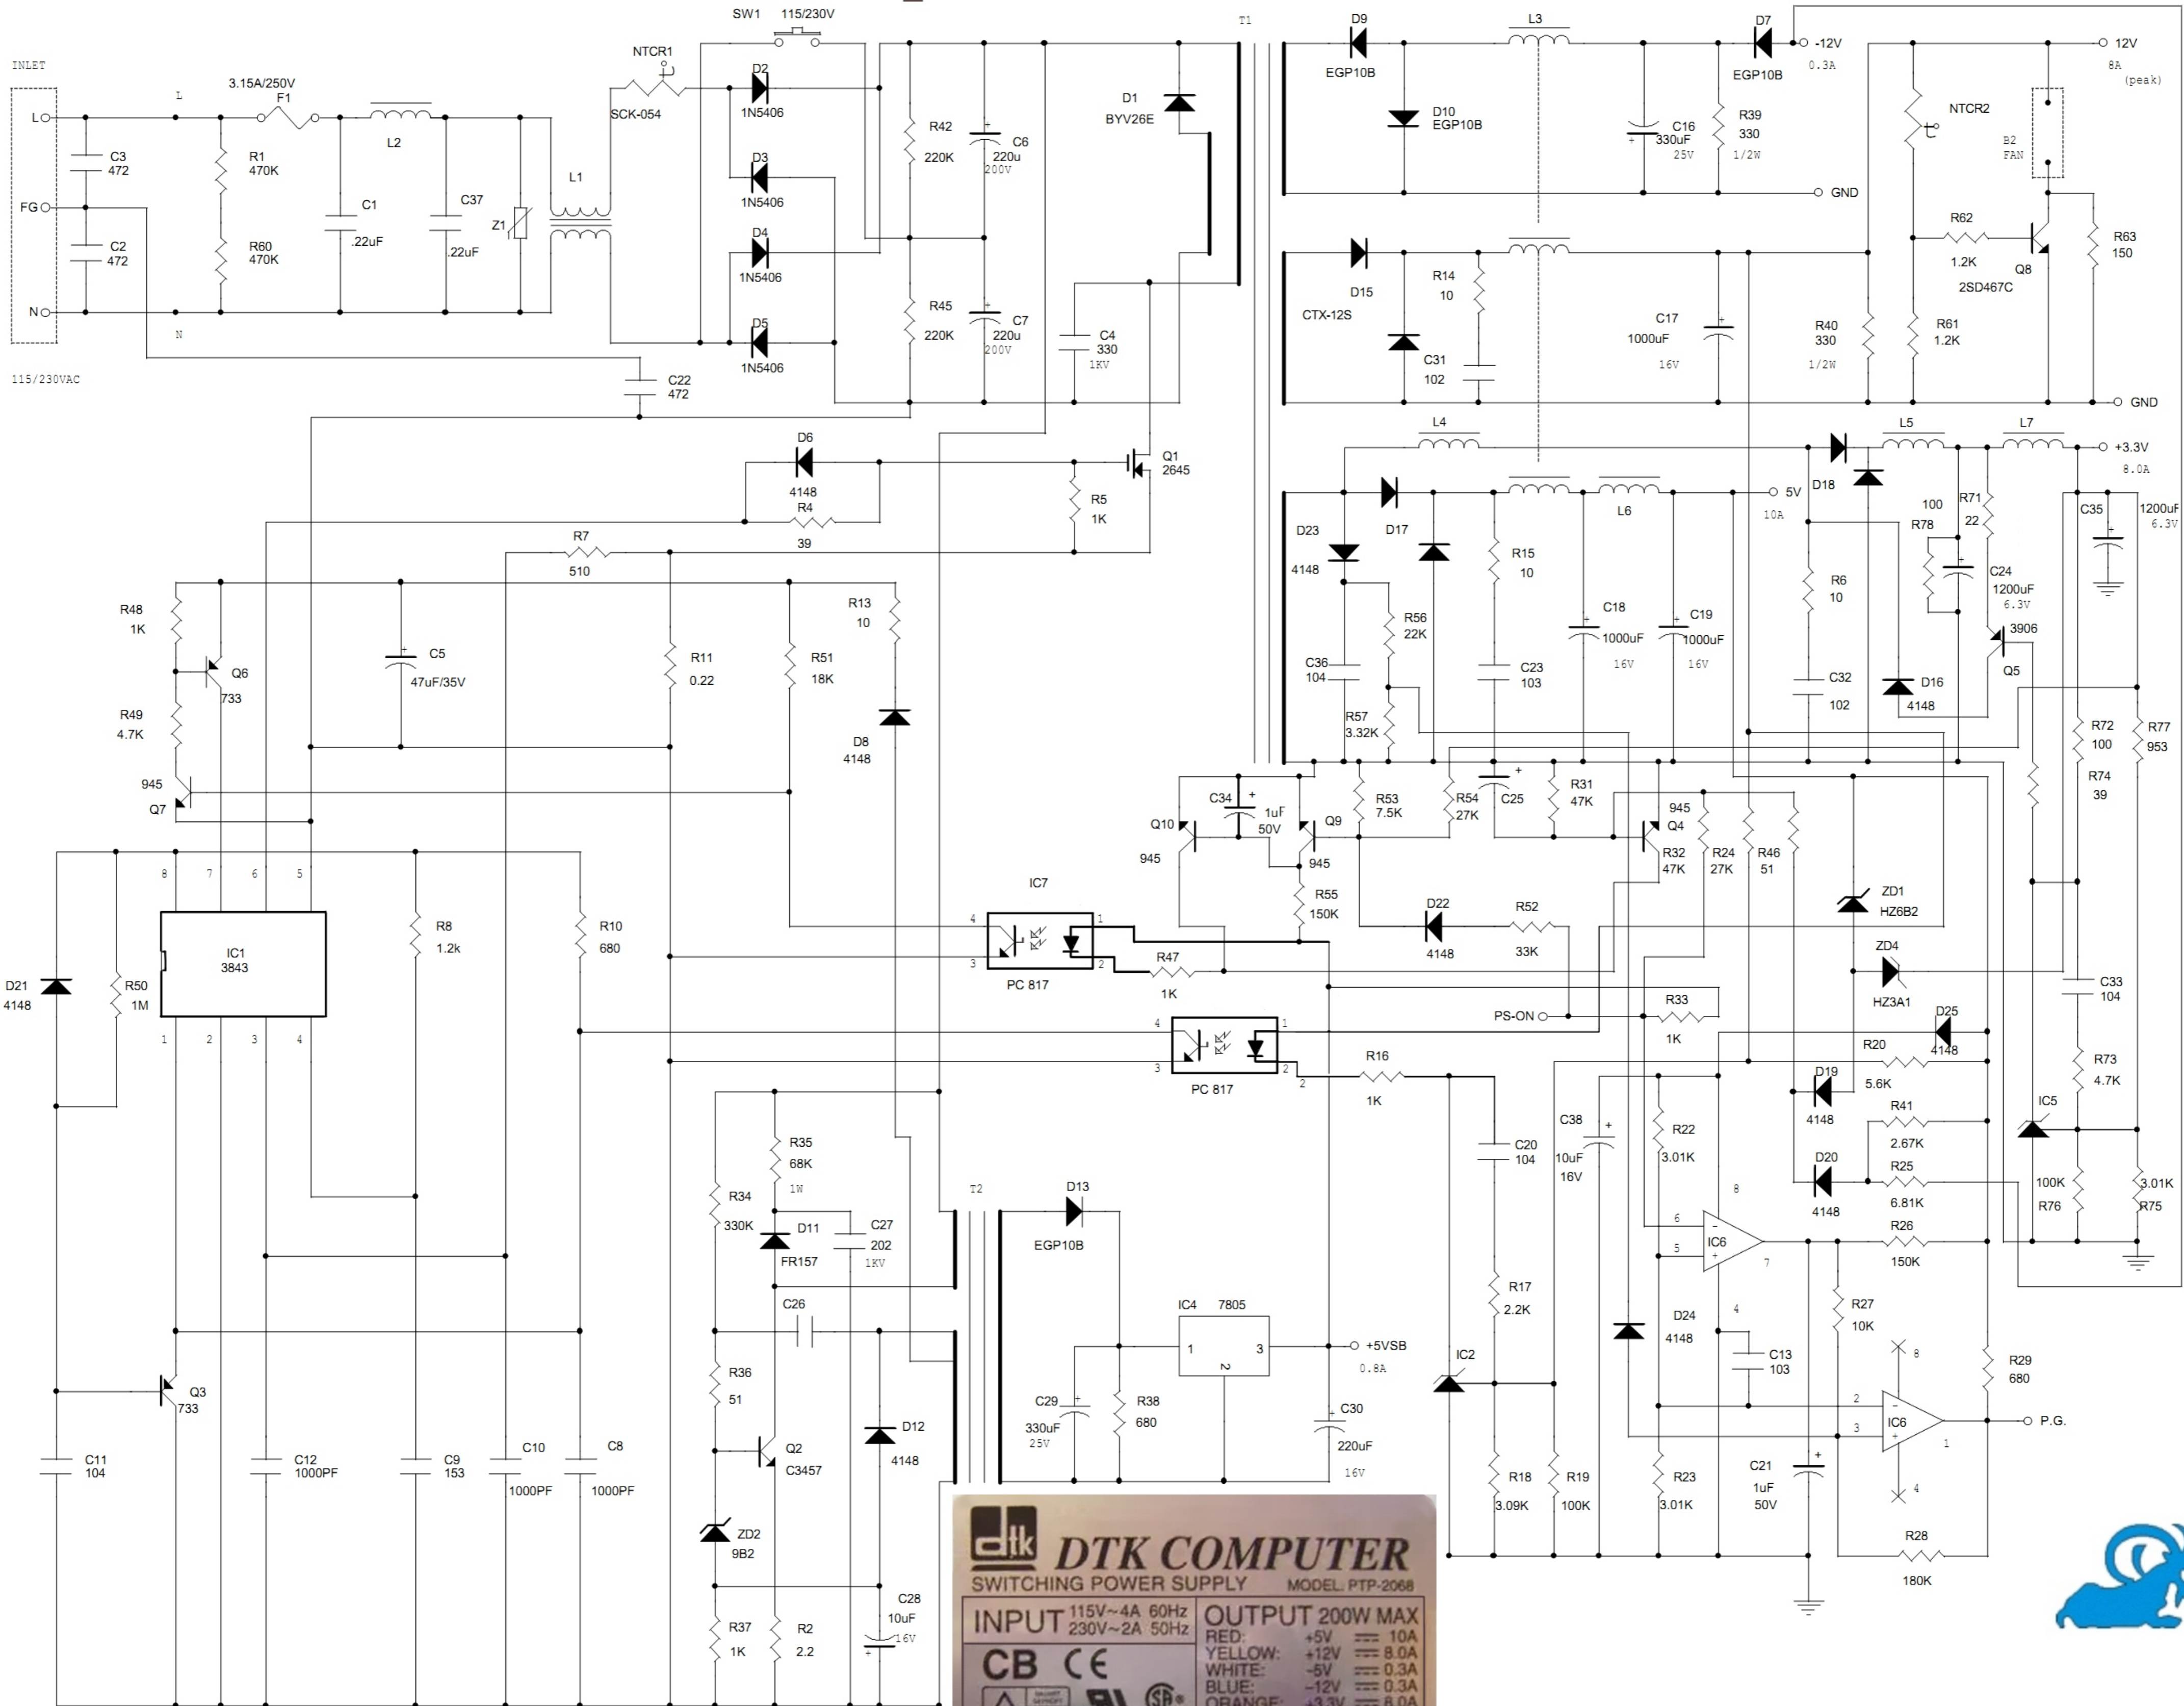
INLET
L
FG
N
115/230VAC
C3
472
C2
472
L
N
3.15A/250V
F1
R1
470K
R60
470K
C1
.22uF
L2
C37
.22uF
Z1
L1
SW1 115/230V
NTCR1
SCK-054
D2
1N5406
D3
1N5406
D4
1N5406
D5
1N5406
R42
220K
R45
220K
C6
220u
200V
C7
220u
200V
D1
BYV26E
C4
330
1KV
C22
472
T1
D9
EGP10B
D10
EGP10B
L3
C16
330uF
25V
R39
330
1/2W
D7
EGP10B
-12V
0.3A
GND
12V
8A
(peak)
NTCR2
B2
FAN
R62
1.2K
Q8
2SD467C
R63
150
D15
CTX-12S
R14
10
C31
102
C17
1000uF
16V
R40
330
1/2W
R61
1.2K
GND
L4
L5
L7
+3.3V
8.0A
D6
4148
R4
39
R5
1K
Q1
2645
R7
510
D23
4148
D17
R15
10
L6
5V
10A
D18
100
R78
R71
22
C35
1200uF
6.3V
C24
1200uF
6.3V
3906
Q5
R48
1K
Q6
733
R49
4.7K
945
Q7
C5
47uF/35V
R11
0.22
R51
18K
R13
10
D8
4148
R56
22K
C36
104
R57
3.32K
C23
103
C18
1000uF
16V
C19
1000uF
16V
R6
10
C32
102
D16
4148
R72
100
R74
39
R77
953
C34
1uF
50V
Q10
945
Q9
945
R53
7.5K
R54
27K
C25
R31
47K
945
Q4
R32
47K
R24
27K
R46
51
R55
150K
ZD1
HZ6B2
IC7
PC 817
R47
1K
D22
4148
R52
33K
ZD4
HZ3A1
C33
104
8 7 6 5
IC1
3843
1 2 3 4
R8
1.2k
R10
680
D21
4148
R50
1M
PS-ON
R33
1K
D25
4148
PC 817
R16
1K
R20
5.6K
R73
4.7K
D19
4148
R41
2.67K
IC5
C20
104
C38
10uF
16V
R22
3.01K
D20
4148
R25
6.81K
100K
R76
3.01K
R75
R35
68K
1W
R34
330K
D11
FR157
C27
202
1KV
T2
D13
EGP10B
IC6
R26
150K
C26
R17
2.2K
D24
4148
C13
103
R27
10K
Q3
733
R36
51
Q2
C3457
D12
4148
IC4 7805
+5VSB
0.8A
IC2
R29
680
IC6
P.G.
C11
104
C12
1000PF
C9
153
C10
1000PF
C8
1000PF
C29
330uF
25V
R38
680
C30
220uF
16V
R18
3.09K
R19
100K
R23
3.01K
C21
1uF
50V
ZD2
9B2
C28
10uF
16V
R37
1K
R2
2.2
R28
180K
DTK COMPUTER
SWITCHING POWER SUPPLY
MODEL: PTP-2068
INPUT 115V~4A 60Hz 230V~2A 50Hz
OUTPUT 200W MAX
RED: +5V 10A
YELLOW: +12V 8.0A
WHITE: -5V 0.3A
BLUE: -12V 0.3A
ORANGE: +3.3V 8.0A
CB